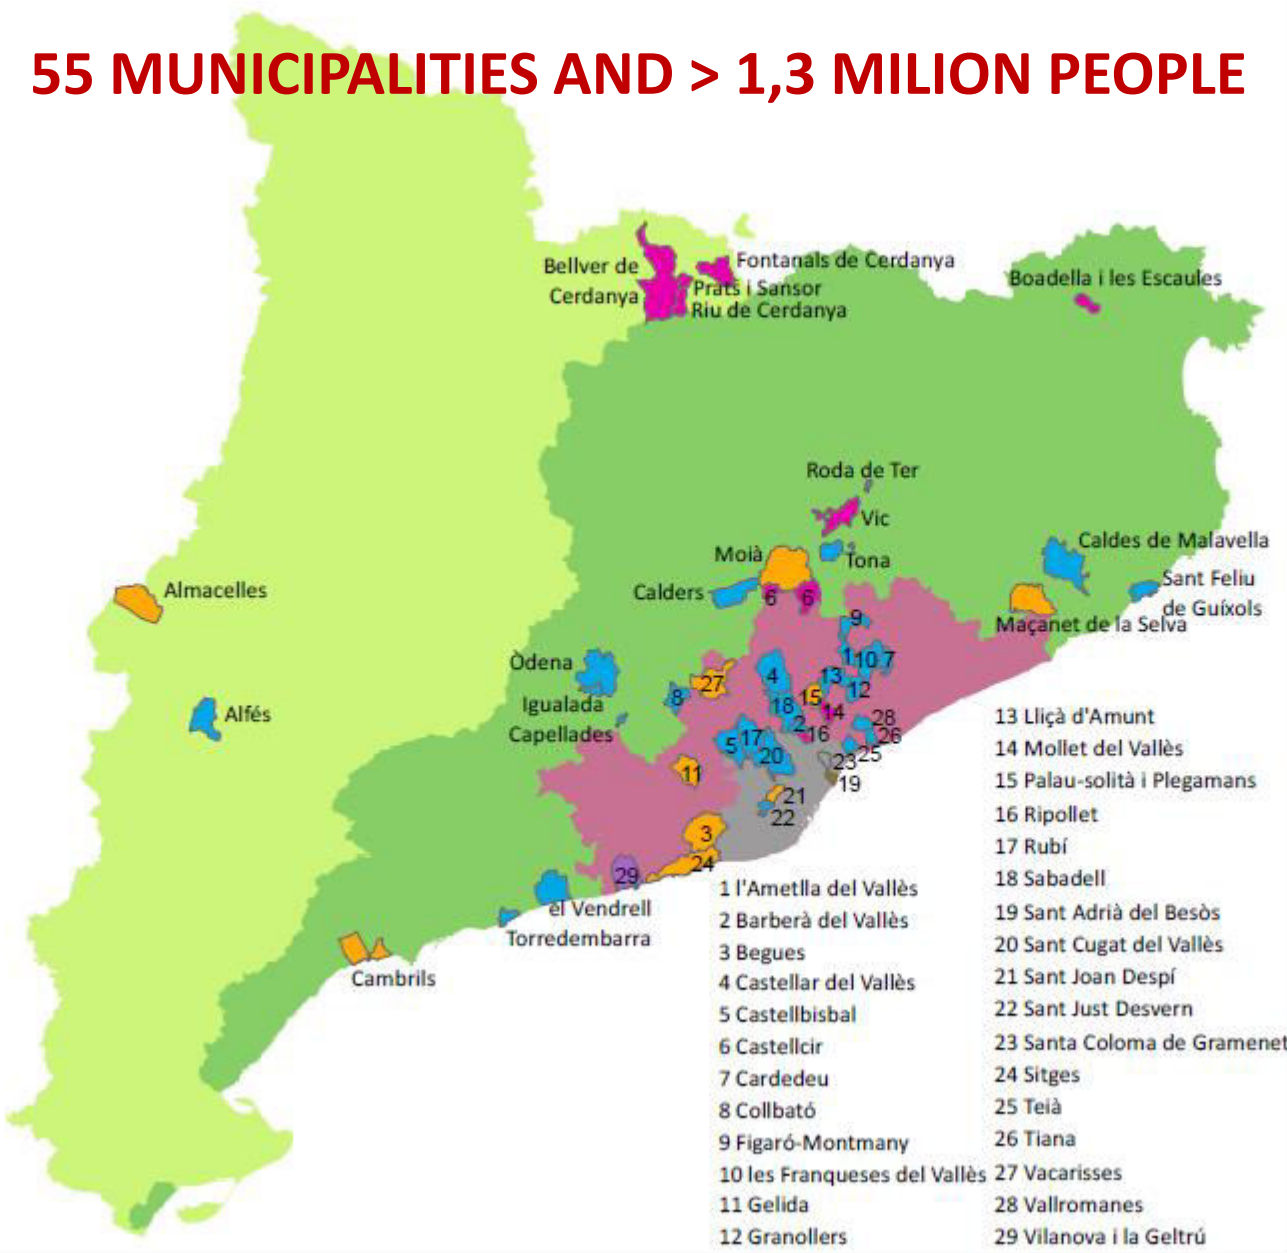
55 MUNICIPALITIES AND > 1,3 MILION PEOPLE

Bellver de Cerdanya
Fontanals de Cerdanya
Prats i Sansor
Riu de Cerdanya
Boadella i les Escaules
Roda de Ter
Vic
Moià
Tona
Caldes de Malavella
Almacelles
Calders
Sant Feliu de Guíxols
Maçanet de la Selva
Òdena
Igualada
Capellades
Alfés
el Vendrell
Torredembarra
Cambrils

6 6 9 1 10 7 4 27 13 12 8 15 18 14 28 2 16 26 5 17 20 25 23 19 11 21 22 3 24 29

1 l'Ametlla del Vallès
2 Barberà del Vallès
3 Begues
4 Castellar del Vallès
5 Castellbisbal
6 Castellcir
7 Cardedeu
8 Collbató
9 Figaró-Montmany
10 les Franqueses del Vallès
11 Gelida
12 Granollers

13 Lliçà d'Amunt
14 Mollet del Vallès
15 Palau-solità i Plegamans
16 Ripollet
17 Rubí
18 Sabadell
19 Sant Adrià del Besòs
20 Sant Cugat del Vallès
21 Sant Joan Despí
22 Sant Just Desvern
23 Santa Coloma de Gramenet
24 Sitges
25 Teià
26 Tiana
27 Vacarisses
28 Vallromanes
29 Vilanova i la Geltrú